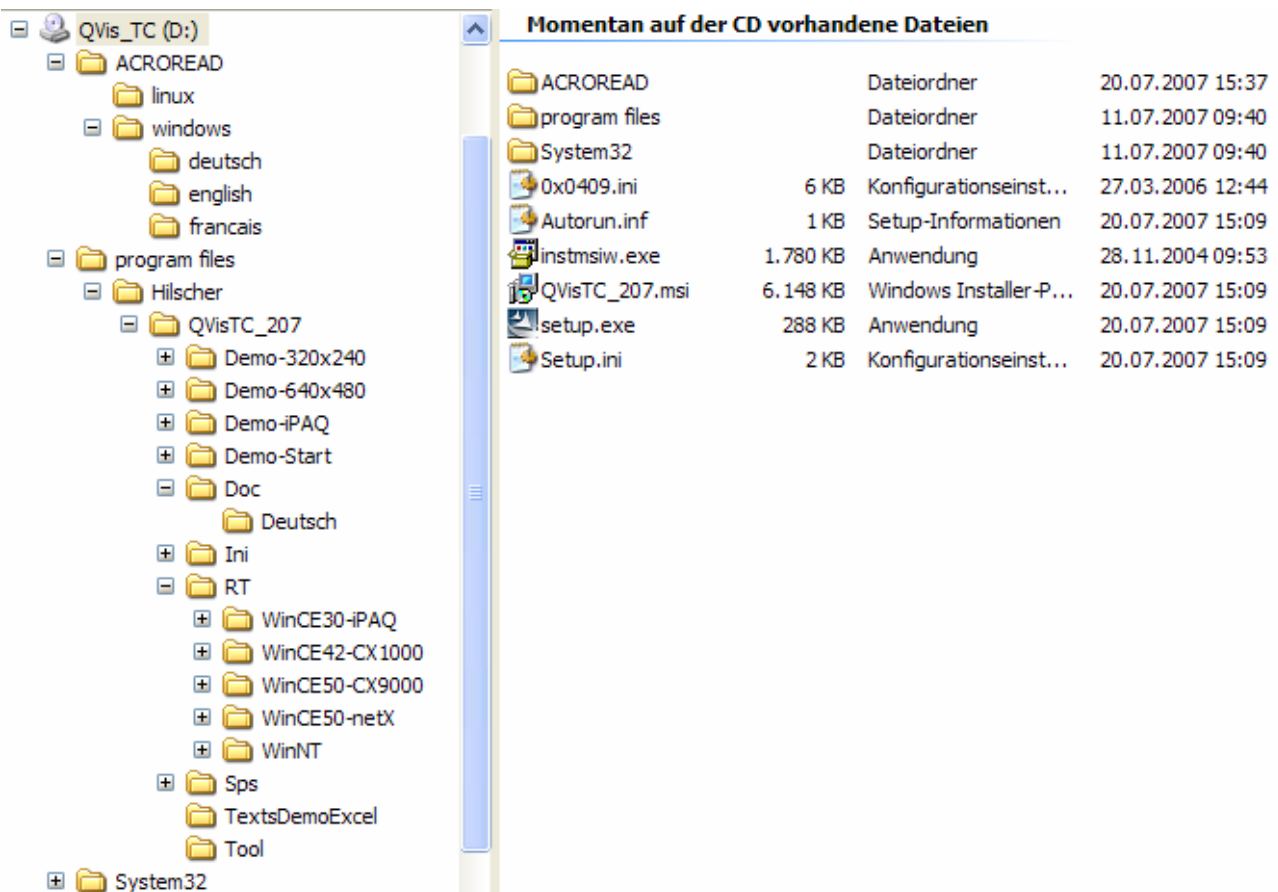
QVis_TC (D:)
ACROREAD
linux
windows
deutsch
english
francais
program files
Hilscher
QVisTC_207
Demo-320x240
Demo-640x480
Demo-iPAQ
Demo-Start
Doc
Deutsch
Ini
RT
WinCE30-iPAQ
WinCE42-CX1000
WinCE50-CX9000
WinCE50-netX
WinNT
Sps
TextsDemoExcel
Tool
System32

Momentan auf der CD vorhandene Dateien

| | | | |
|---|---|---|---|
| ACROREAD | | Dateiordner | 20.07.2007 15:37 |
| program files | | Dateiordner | 11.07.2007 09:40 |
| System32 | | Dateiordner | 11.07.2007 09:40 |
| 0x0409.ini | 6 KB | Konfigurationseinst... | 27.03.2006 12:44 |
| Autorun.inf | 1 KB | Setup-Informationen | 20.07.2007 15:09 |
| instmsiw.exe | 1.780 KB | Anwendung | 28.11.2004 09:53 |
| QVisTC_207.msi | 6.148 KB | Windows Installer-P... | 20.07.2007 15:09 |
| setup.exe | 288 KB | Anwendung | 20.07.2007 15:09 |
| Setup.ini | 2 KB | Konfigurationseinst... | 20.07.2007 15:09 |